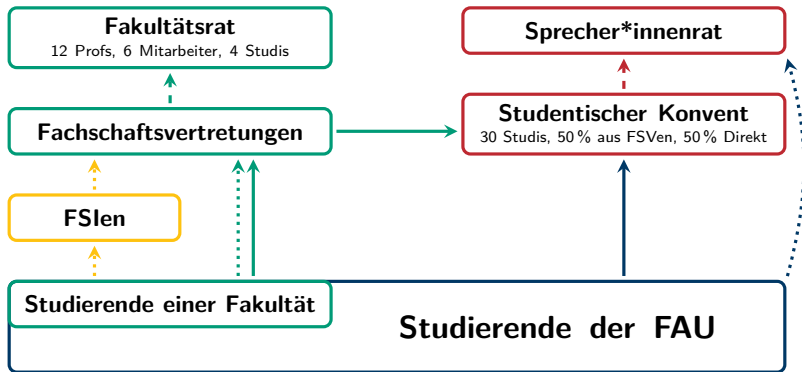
Fakultätsrat
12 Profs, 6 Mitarbeiter, 4 Studis

Sprecher*innenrat

Fachschaftsvertretungen

Studentischer Konvent
30 Studis, 50 % aus FSVen, 50 % Direkt

FSIen

Studierende einer Fakultät

Studierende der FAU